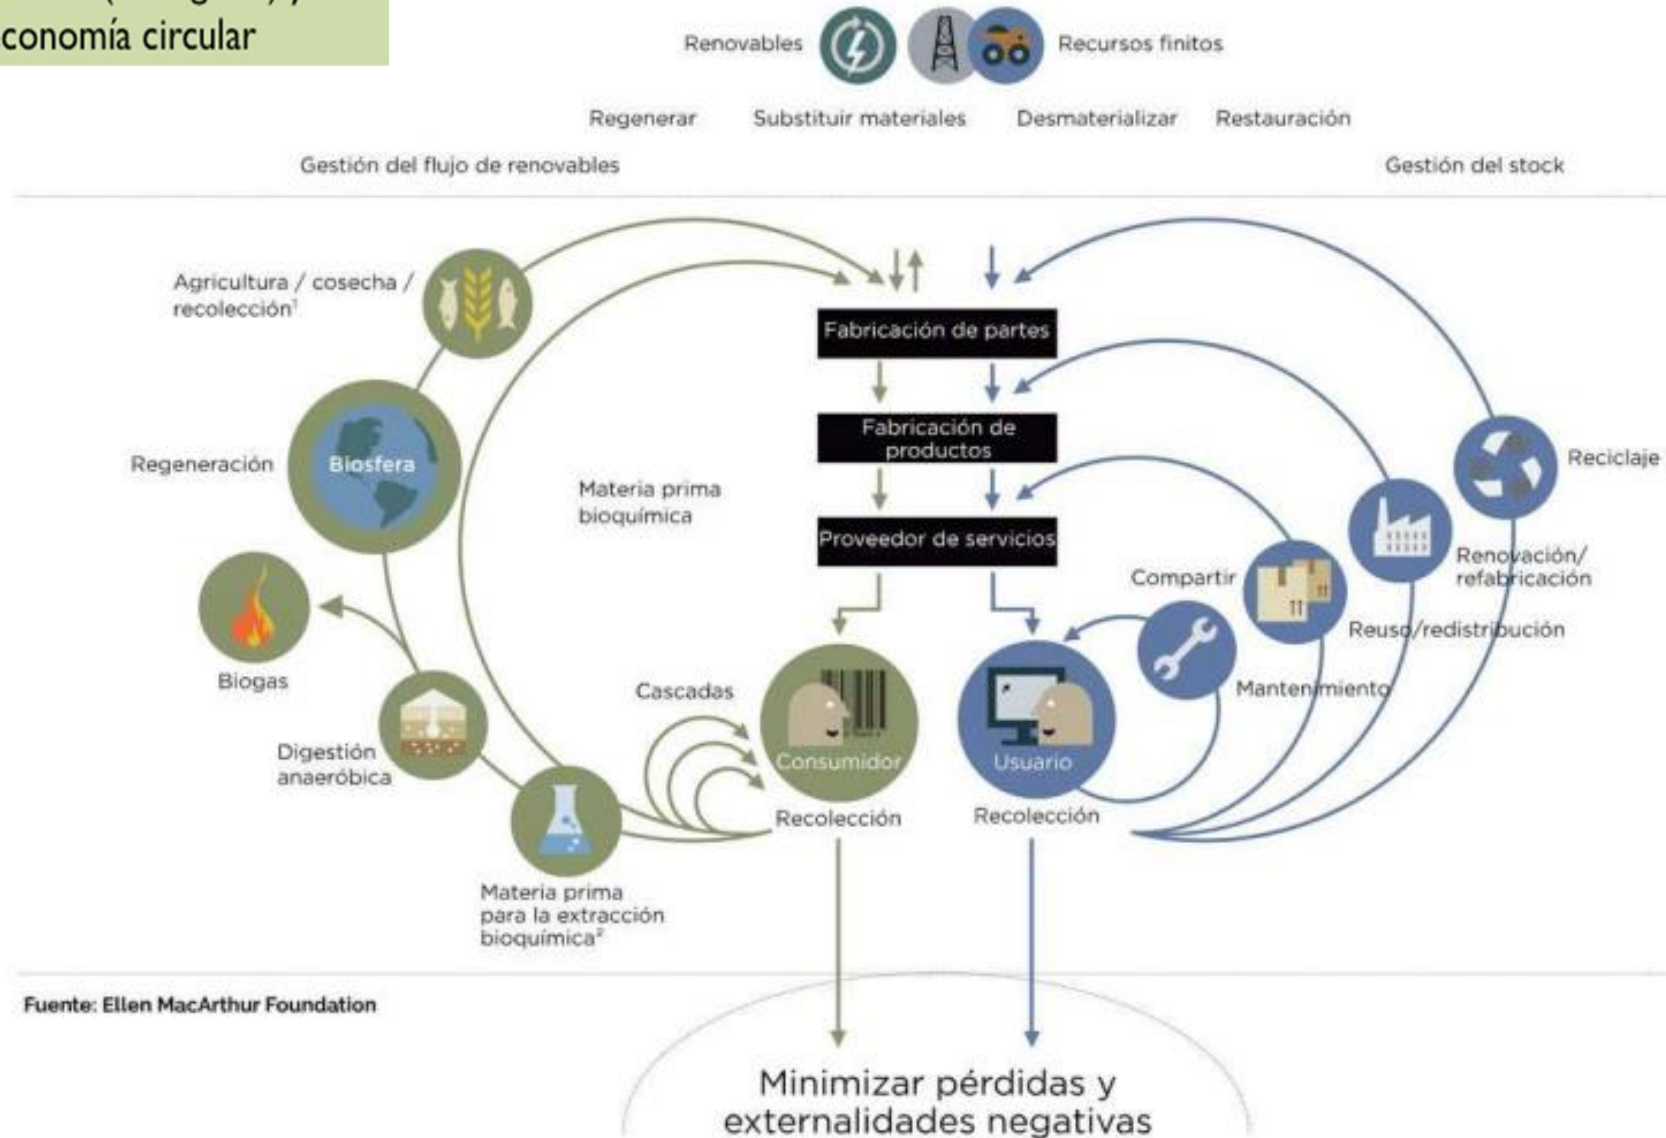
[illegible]
conomía circular

Renovables Recursos finitos

Regenerar Substituir materiales Desmaterializar Restauración

Gestión del flujo de renovables Gestión del stock

Agricultura / cosecha / recolección$^1$

Regeneración

Biosfera

Biogas

Digestión anaeróbica

Materia prima para la extracción bioquímica$^2$

Materia prima bioquímica

Cascadas

Fabricación de partes

Fabricación de productos

Proveedor de servicios

Consumidor

Recolección

Usuario

Recolección

Compartir

Mantenimiento

Reuso/redistribución

Renovación/ refabricación

Reciclaje

Fuente: Ellen MacArthur Foundation

Minimizar pérdidas y externalidades negativas